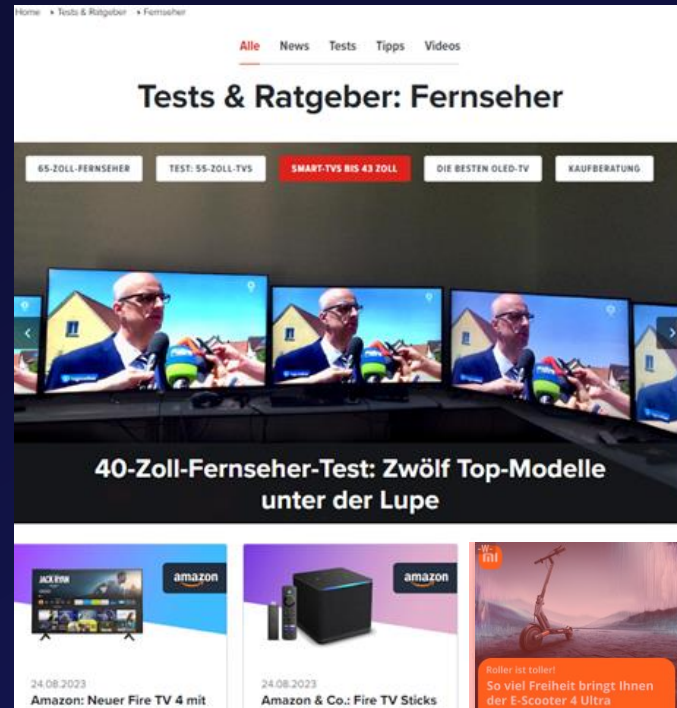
Home › Tests & Ratgeber › Fernseher

Alle News Tests Tipps Videos

Tests & Ratgeber: Fernseher

65-ZOLL-FERNSEHER TEST: 55-ZOLL-TVS SMART-TVS BIS 43 ZOLL DIE BESTEN OLED-TV KAUFBERATUNG

40-Zoll-Fernseher-Test: Zwölf Top-Modelle unter der Lupe

JACK RYAN

amazon

24.08.2023

Amazon: Neuer Fire TV 4 mit

amazon

24.08.2023

Amazon & Co.: Fire TV Sticks

mi

Roller ist toller!

So viel Freiheit bringt Ihnen der E-Scooter 4 Ultra